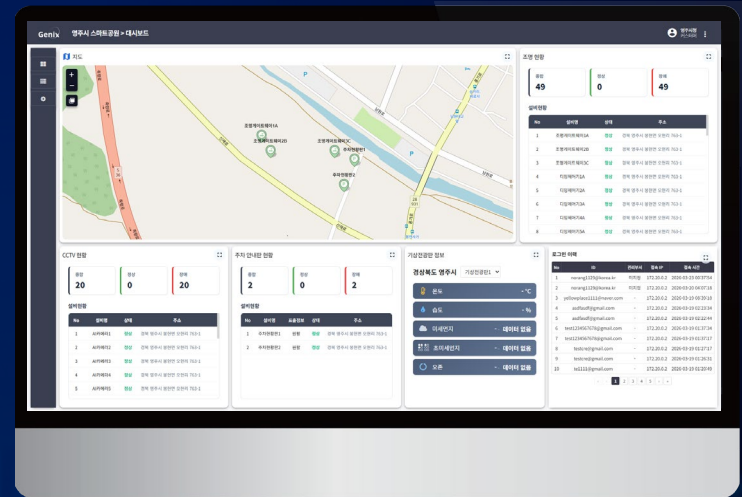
Genix 영주시 스마트공원 > 대시보드

영주시청

지도

+
−

조명제어트웨이1A
조명제어트웨이2B
조명제어트웨이1C
주차안내판1
주차안내판2

조명 현황

용량
49

정상
0

장애
49

설비현황

| No | 설비명 | 상태 | 주소 |
|---|---|---|---|
| 1 | 조명제어트웨이1A | 정상 | 경북 영주시 풍현면 오현리 712-1 |
| 2 | 조명제어트웨이2B | 정상 | 경북 영주시 풍현면 오현리 712-1 |
| 3 | 조명제어트웨이1C | 정상 | 경북 영주시 풍현면 오현리 712-1 |
| 4 | 디밍제어기1A | 정상 | 경북 영주시 풍현면 오현리 712-1 |
| 5 | 디밍제어기2A | 정상 | 경북 영주시 풍현면 오현리 712-1 |
| 6 | 디밍제어기3A | 정상 | 경북 영주시 풍현면 오현리 712-1 |
| 7 | 디밍제어기4A | 정상 | 경북 영주시 풍현면 오현리 712-1 |
| 8 | 디밍제어기5A | 정상 | 경북 영주시 풍현면 오현리 712-1 |

CCTV 현황

용량
20

정상
0

장애
20

설비현황

| No | 설비명 | 상태 | 주소 |
|---|---|---|---|
| 1 | 사카메라1 | 정상 | 경북 영주시 풍현면 오현리 712-1 |
| 2 | 사카메라2 | 정상 | 경북 영주시 풍현면 오현리 712-1 |
| 3 | 사카메라3 | 정상 | 경북 영주시 풍현면 오현리 712-1 |
| 4 | 사카메라4 | 정상 | 경북 영주시 풍현면 오현리 712-1 |
| 5 | 사카메라5 | 정상 | 경북 영주시 풍현면 오현리 712-1 |

주차 안내판 현황

용량
2

정상
0

장애
2

설비현황

| No | 설비명 | 표출정보 | 상태 | 주소 |
|---|---|---|---|---|
| 1 | 주차안내판1 | 양호 | 정상 | 경북 영주시 풍현면 오현리 712-1 |
| 2 | 주차안내판2 | 양호 | 정상 | 경북 영주시 풍현면 오현리 712-1 |

기상청정보 정보

경상북도 영주시 기상관측1

온도 - °C
습도 - %
미세먼지 - 데이터 없음
초미세먼지 - 데이터 없음
오존 - 데이터 없음

로그인 이력

| No | ID | 관리부서 | 접속 IP | 접속 시간 |
|---|---|---|---|---|
| 1 | neorag1129@korea.kr | 미지정 | 172.20.0.2 | 2026-03-20 00:37:54 |
| 2 | neorag1129@korea.kr | 미지정 | 172.20.0.2 | 2026-03-20 00:07:16 |
| 3 | yellowplaza1111@naver.com | - | 172.20.0.2 | 2026-03-19 00:30:10 |
| 4 | asdfasdf@gmail.com | - | 172.20.0.2 | 2026-03-03 02:23:34 |
| 5 | asdfasdf@gmail.com | - | 172.20.0.2 | 2026-03-03 02:32:44 |
| 6 | test1234567678@gmail.com | - | 172.20.0.2 | 2026-03-03 02:37:34 |
| 7 | test1234567678@gmail.com | - | 172.20.0.2 | 2026-03-03 02:37:17 |
| 8 | testcre@gmail.com | - | 172.20.0.2 | 2026-03-03 02:27:17 |
| 9 | testcre@gmail.com | - | 172.20.0.2 | 2026-03-03 02:26:31 |
| 10 | ss1111@gmail.com | - | 172.20.0.2 | 2026-03-03 02:20:45 |

1 2 3 4 5